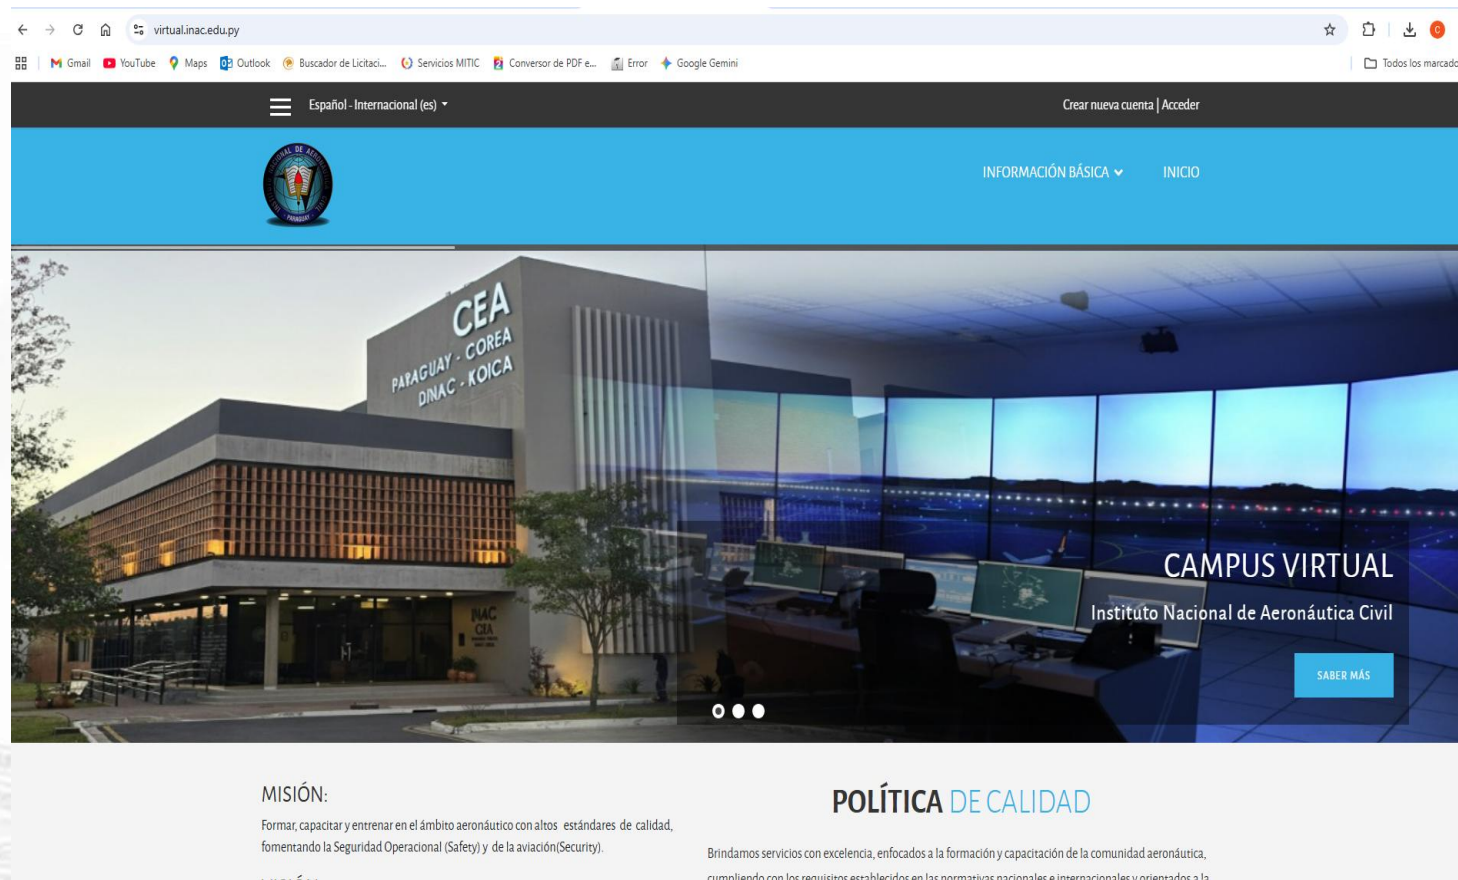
virtual.inac.edu.py

Gmail YouTube Maps Outlook Buscador de Licitaci... Servicios MITIC Conversor de PDF e... Error Google Gemini Todos los marcado

Español - Internacional (es)

Crear nueva cuenta | Acceder

INFORMACIÓN BÁSICA INICIO

CEA PARAGUAY - COREA DINAC - KOICA

INAC CIA

CAMPUS VIRTUAL

Instituto Nacional de Aeronáutica Civil

SABER MÁS

MISIÓN:

Formar, capacitar y entrenar en el ámbito aeronáutico con altos estándares de calidad, fomentando la Seguridad Operacional (Safety) y de la aviación(Security).

POLÍTICA DE CALIDAD

Brindamos servicios con excelencia, enfocados a la formación y capacitación de la comunidad aeronáutica, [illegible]